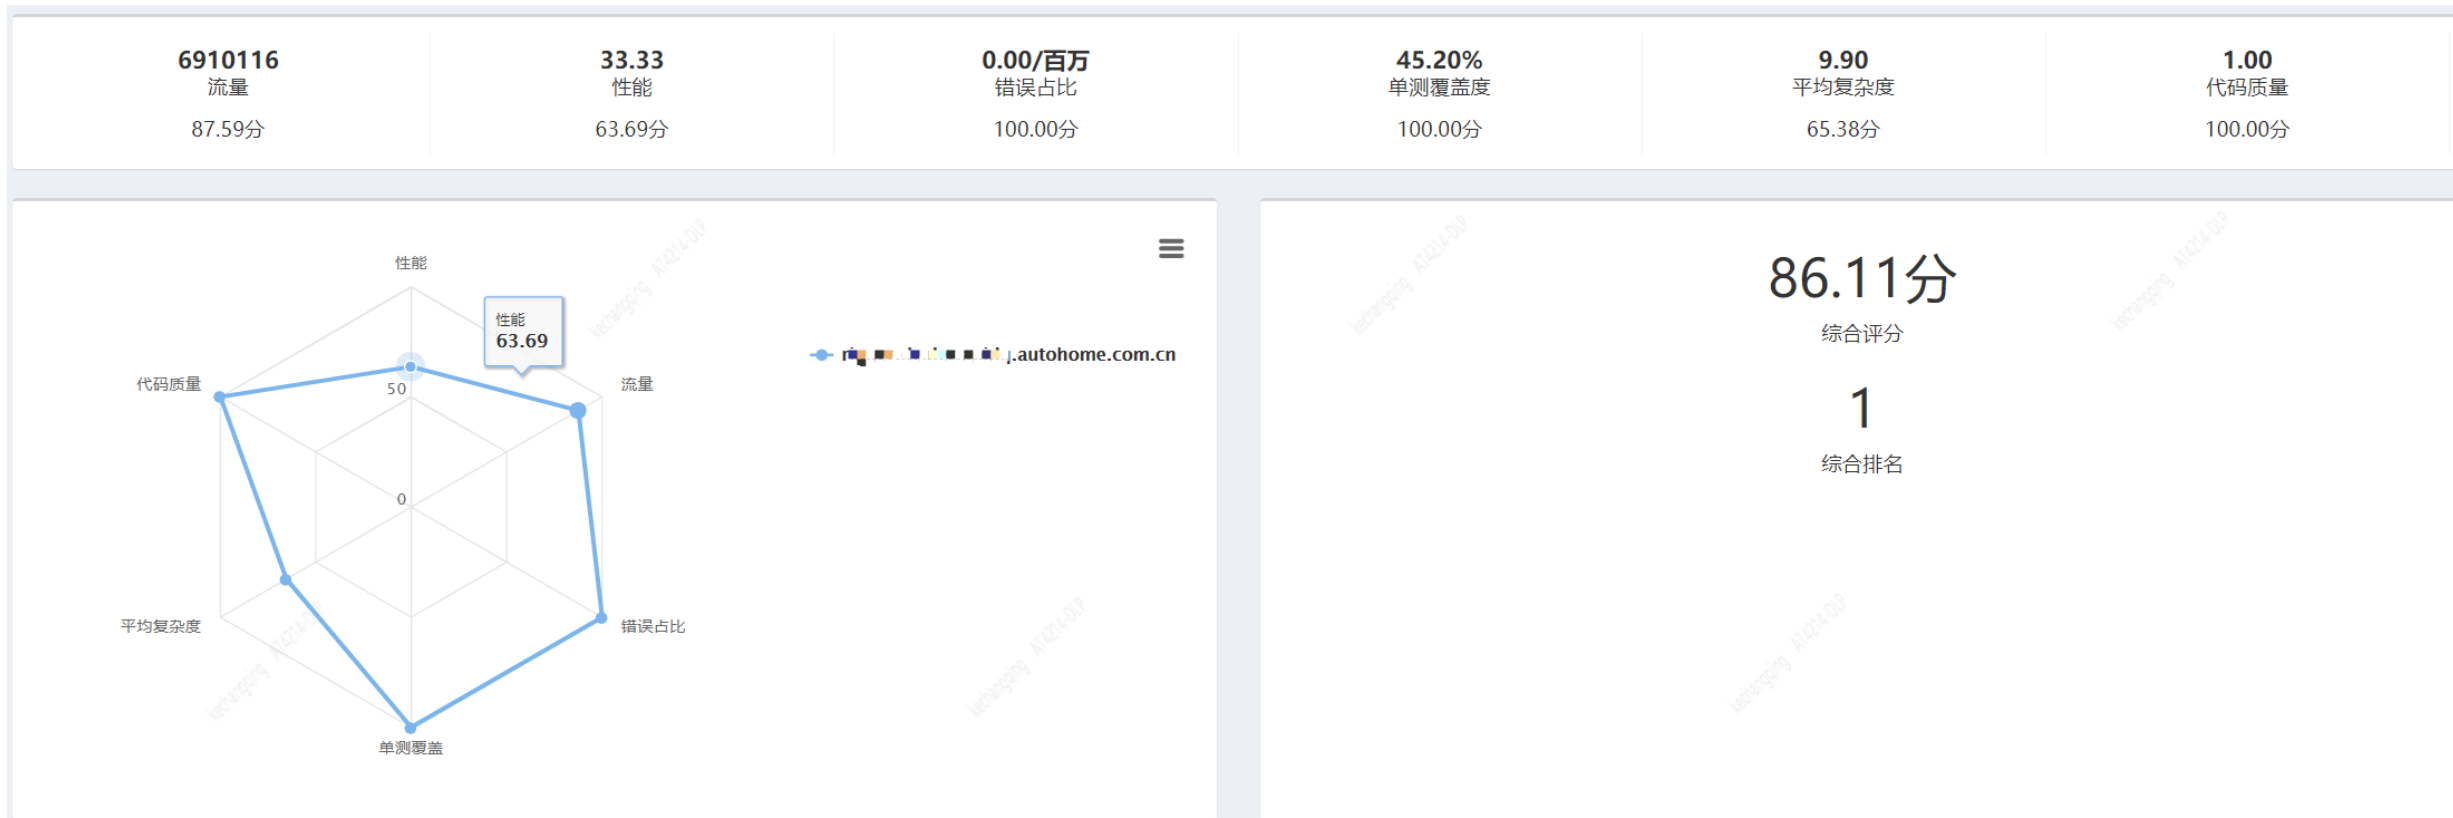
6910116
流量
87.59分

33.33
性能
63.69分

0.00/百万
错误占比
100.00分

45.20%
单测覆盖度
100.00分

9.90
平均复杂度
65.38分

1.00
代码质量
100.00分

性能
性能
63.69
50
0
代码质量
流量
平均复杂度
错误占比
单测覆盖

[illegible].autohome.com.cn

86.11分
综合评分
1
综合排名